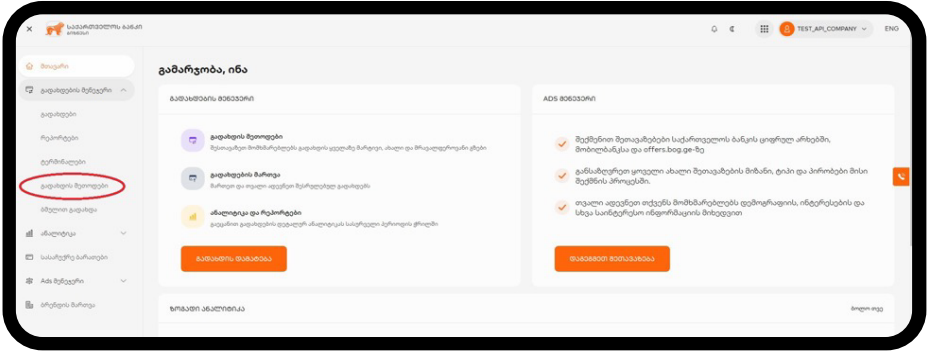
საქართველოს ბანკი
ბიზნესი

TEST_API_COMPANY
ENG

მთავარი
გადახდების მენეჯერი
გადახდები
რეპორტები
ტერმინალები
გადახდის მეთოდები
ბმულით გადახდა
ანალიტიკა
სასაჩუქრე ბარათები
Ads მენეჯერი
პროფილის მართვა

გამარჯობა, ინა

გადახდების მენეჯერი

გადახდის მეთოდები
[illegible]

გადახდების მართვა
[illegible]

ანალიტიკა და რეპორტები
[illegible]

გადახდის დამატება

ADS მენეჯერი

შექმენით შეთავაზებები საქართველოს ბანკის ციფრულ არხებში, მობილბანკსა და offers.bog.ge-ზე

განსაზღვრეთ ყოველი ახალი შეთავაზების მიზანი, ტიპი და პირობები მისი შექმნის პროცესში.

თვალი ადევნეთ თქვენს მომხმარებლებს დემოგრაფიის, ინტერესების და სხვა საინტერესო ინფორმაციის მიხედვით

დაიწყეთ შეთავაზება

ზოგადი ანალიტიკა
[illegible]